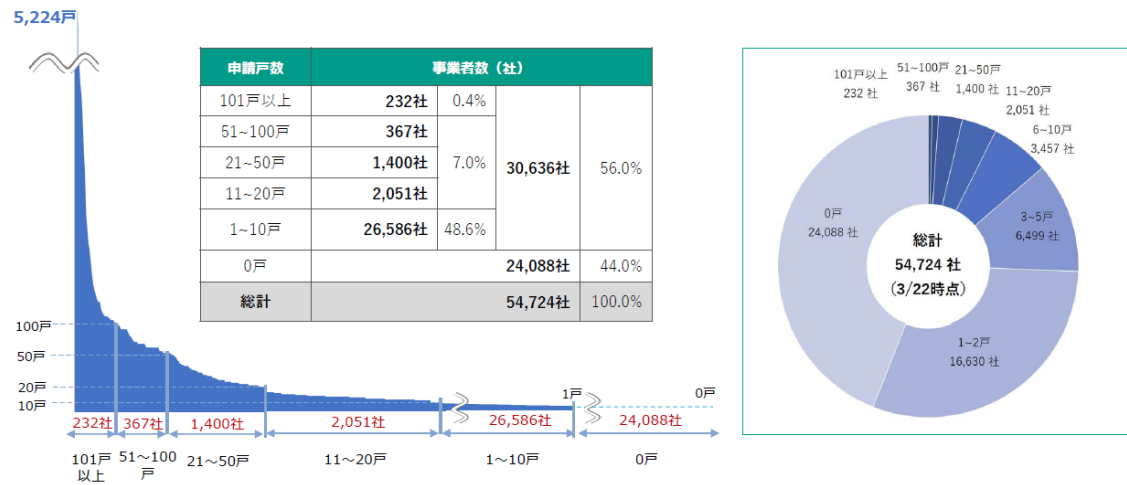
5,224戸

| 申請戸数 | 事業者数（社） | | | |
|---|---|---|---|---|
| 101戸以上 | 232社 | 0.4% | 30,636社 | 56.0% |
| 51~100戸 | 367社 | 7.0% | | |
| 21~50戸 | 1,400社 | | | |
| 11~20戸 | 2,051社 | | | |
| 1~10戸 | 26,586社 | 48.6% | | |
| 0戸 | 24,088社 | | | 44.0% |
| 総計 | 54,724社 | | | 100.0% |

100戸
50戸
20戸
10戸
1戸
0戸

232社
367社
1,400社
2,051社
26,586社
24,088社

101戸以上
51～100戸
21～50戸
11～20戸
1～10戸
0戸

101戸以上 232 社
51~100戸 367 社
21~50戸 1,400 社
11~20戸 2,051 社
6~10戸 3,457 社
3~5戸 6,499 社
1~2戸 16,630 社
0戸 24,088 社

総計
54,724 社
（3/22時点）